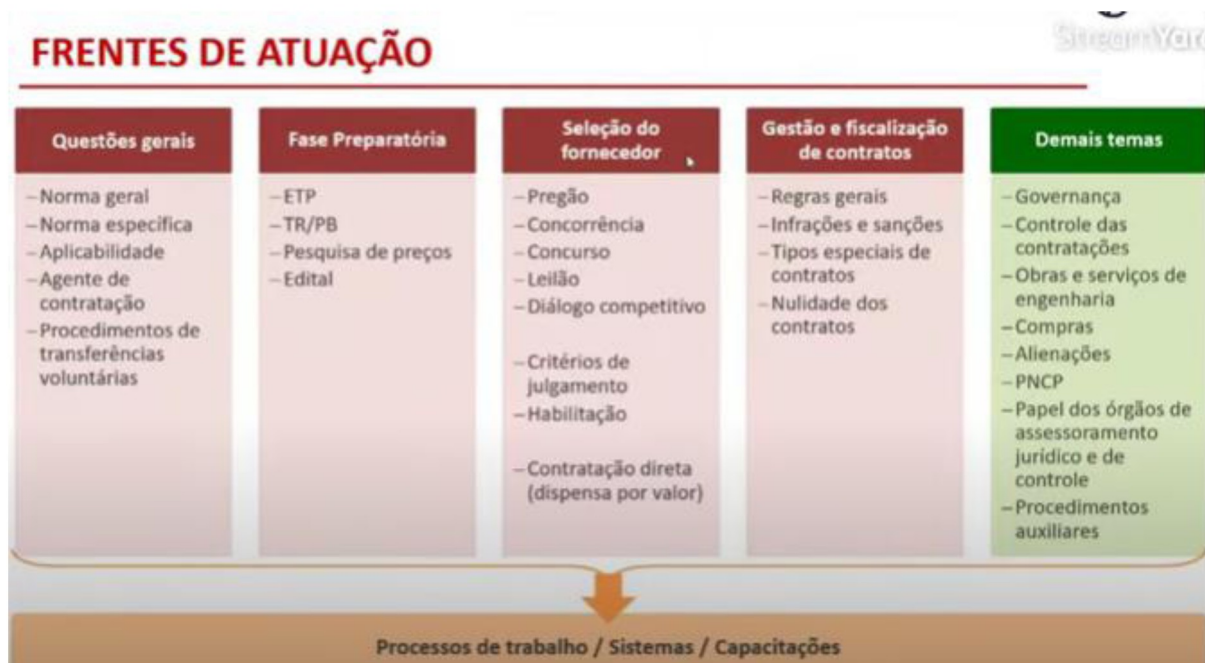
FRENTES DE ATUAÇÃO

StreamYard

Questões gerais
– Norma geral
– Norma específica
– Aplicabilidade
– Agente de contratação
– Procedimentos de transferências voluntárias

Fase Preparatória
– ETP
– TR/PB
– Pesquisa de preços
– Edital

Seleção do fornecedor
– Pregão
– Concorrência
– Concurso
– Leilão
– Diálogo competitivo

– Critérios de julgamento
– Habilitação

– Contratação direta (dispensa por valor)

Gestão e fiscalização de contratos
– Regras gerais
– Infrações e sanções
– Tipos especiais de contratos
– Nulidade dos contratos

Demais temas
– Governança
– Controle das contratações
– Obras e serviços de engenharia
– Compras
– Alienações
– PNCP
– Papel dos órgãos de assessoramento jurídico e de controle
– Procedimentos auxiliares

Processos de trabalho / Sistemas / Capacitações